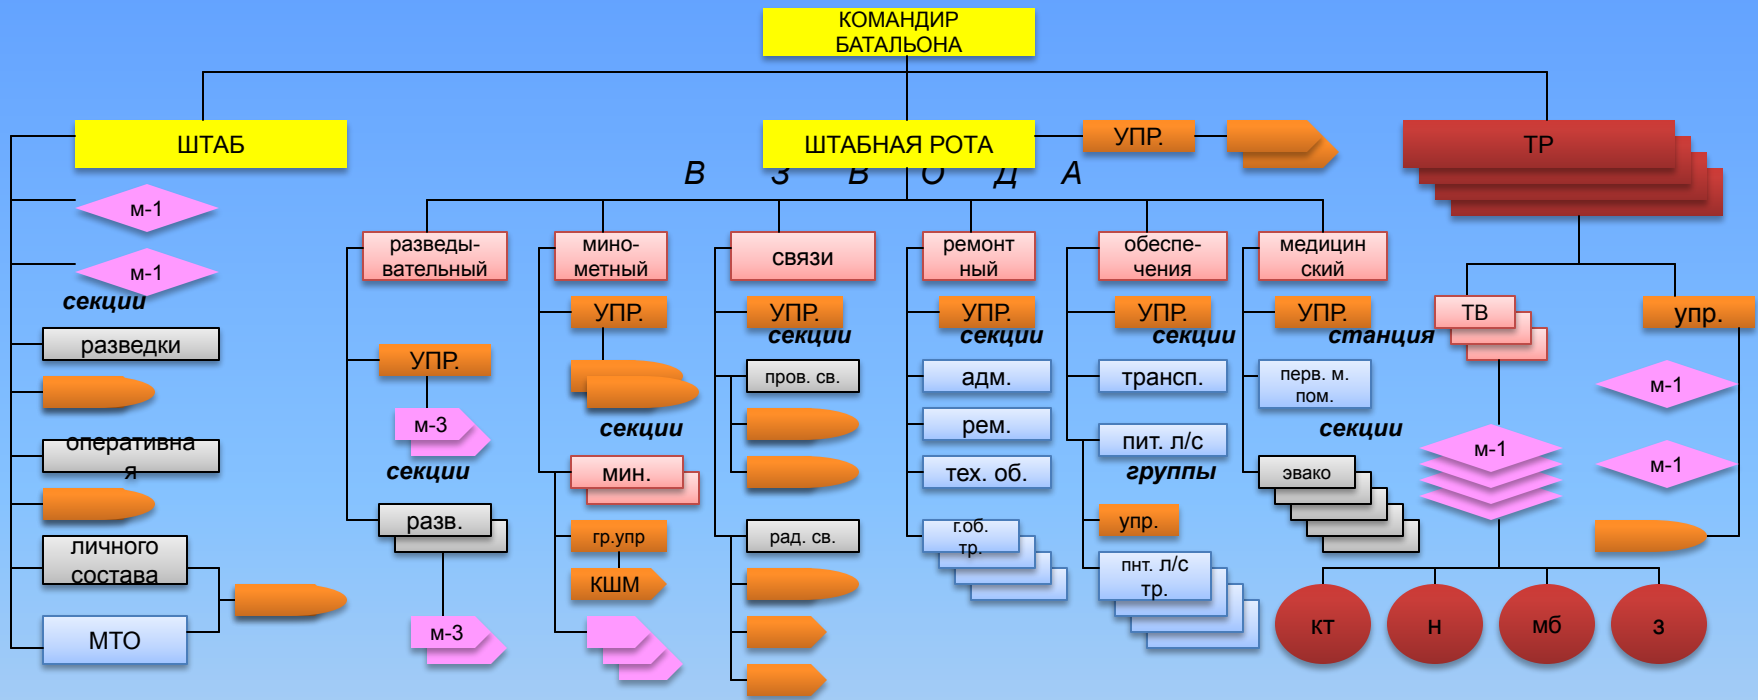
КОМАНДИР БАТАЛЬОНА

ШТАБ

ШТАБНАЯ РОТА

УПР.

ТР

В З В О Д А

м-1

м-1

секции

разведки

оперативная

личного состава

МТО

разведы-вательный

УПР.

м-3

секции

разв.

м-3

мино-метный

УПР.

секции

мин.

гр.упр

КШМ

связи

УПР.

секции

пров. св.

рад. св.

ремонт ный

УПР.

секции

адм.

рем.

тех. об.

г.об. тр.

обеспе-чения

УПР.

секции

трансп.

пит. л/с

группы

упр.

пнт. л/с тр.

медицин ский

УПР.

станция

перв. м. пом.

секции

эвако

ТВ

м-1

упр.

м-1

м-1

кт

н

мб

з